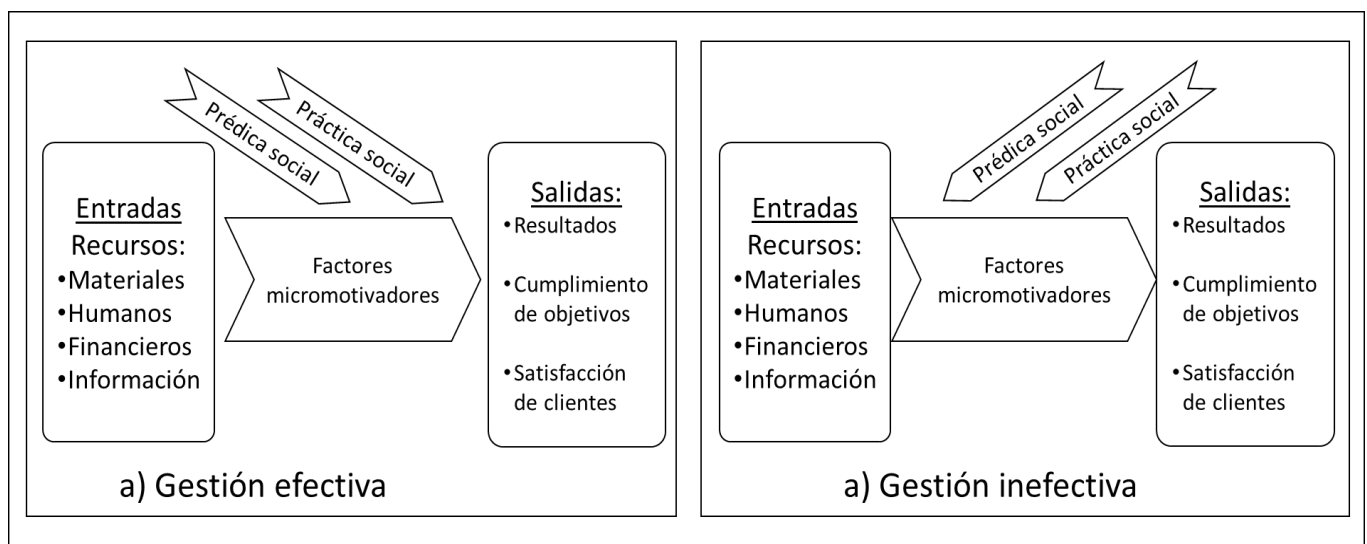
Prédica social
Práctica social

Entradas
Recursos:
•Materiales
•Humanos
•Financieros
•Información

Factores micromotivadores

Salidas:
•Resultados
•Cumplimiento de objetivos
•Satisfacción de clientes

a) Gestión efectiva

Prédica social
Práctica social

Entradas
Recursos:
•Materiales
•Humanos
•Financieros
•Información

Factores micromotivadores

Salidas:
•Resultados
•Cumplimiento de objetivos
•Satisfacción de clientes

a) Gestión inefectiva